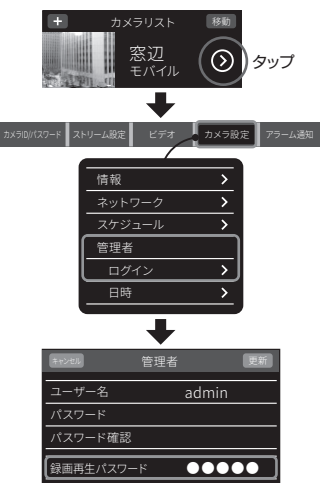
+ カメラリスト 移動

窓辺
モバイル

タップ

カメラID/パスワード ストリーム設定 ビデオ カメラ設定 アラーム通知

情報
ネットワーク
スケジュール
管理者
ログイン
日時

キャンセル 管理者 更新

ユーザー名 admin
パスワード
パスワード確認
録画再生パスワード ●●●●●